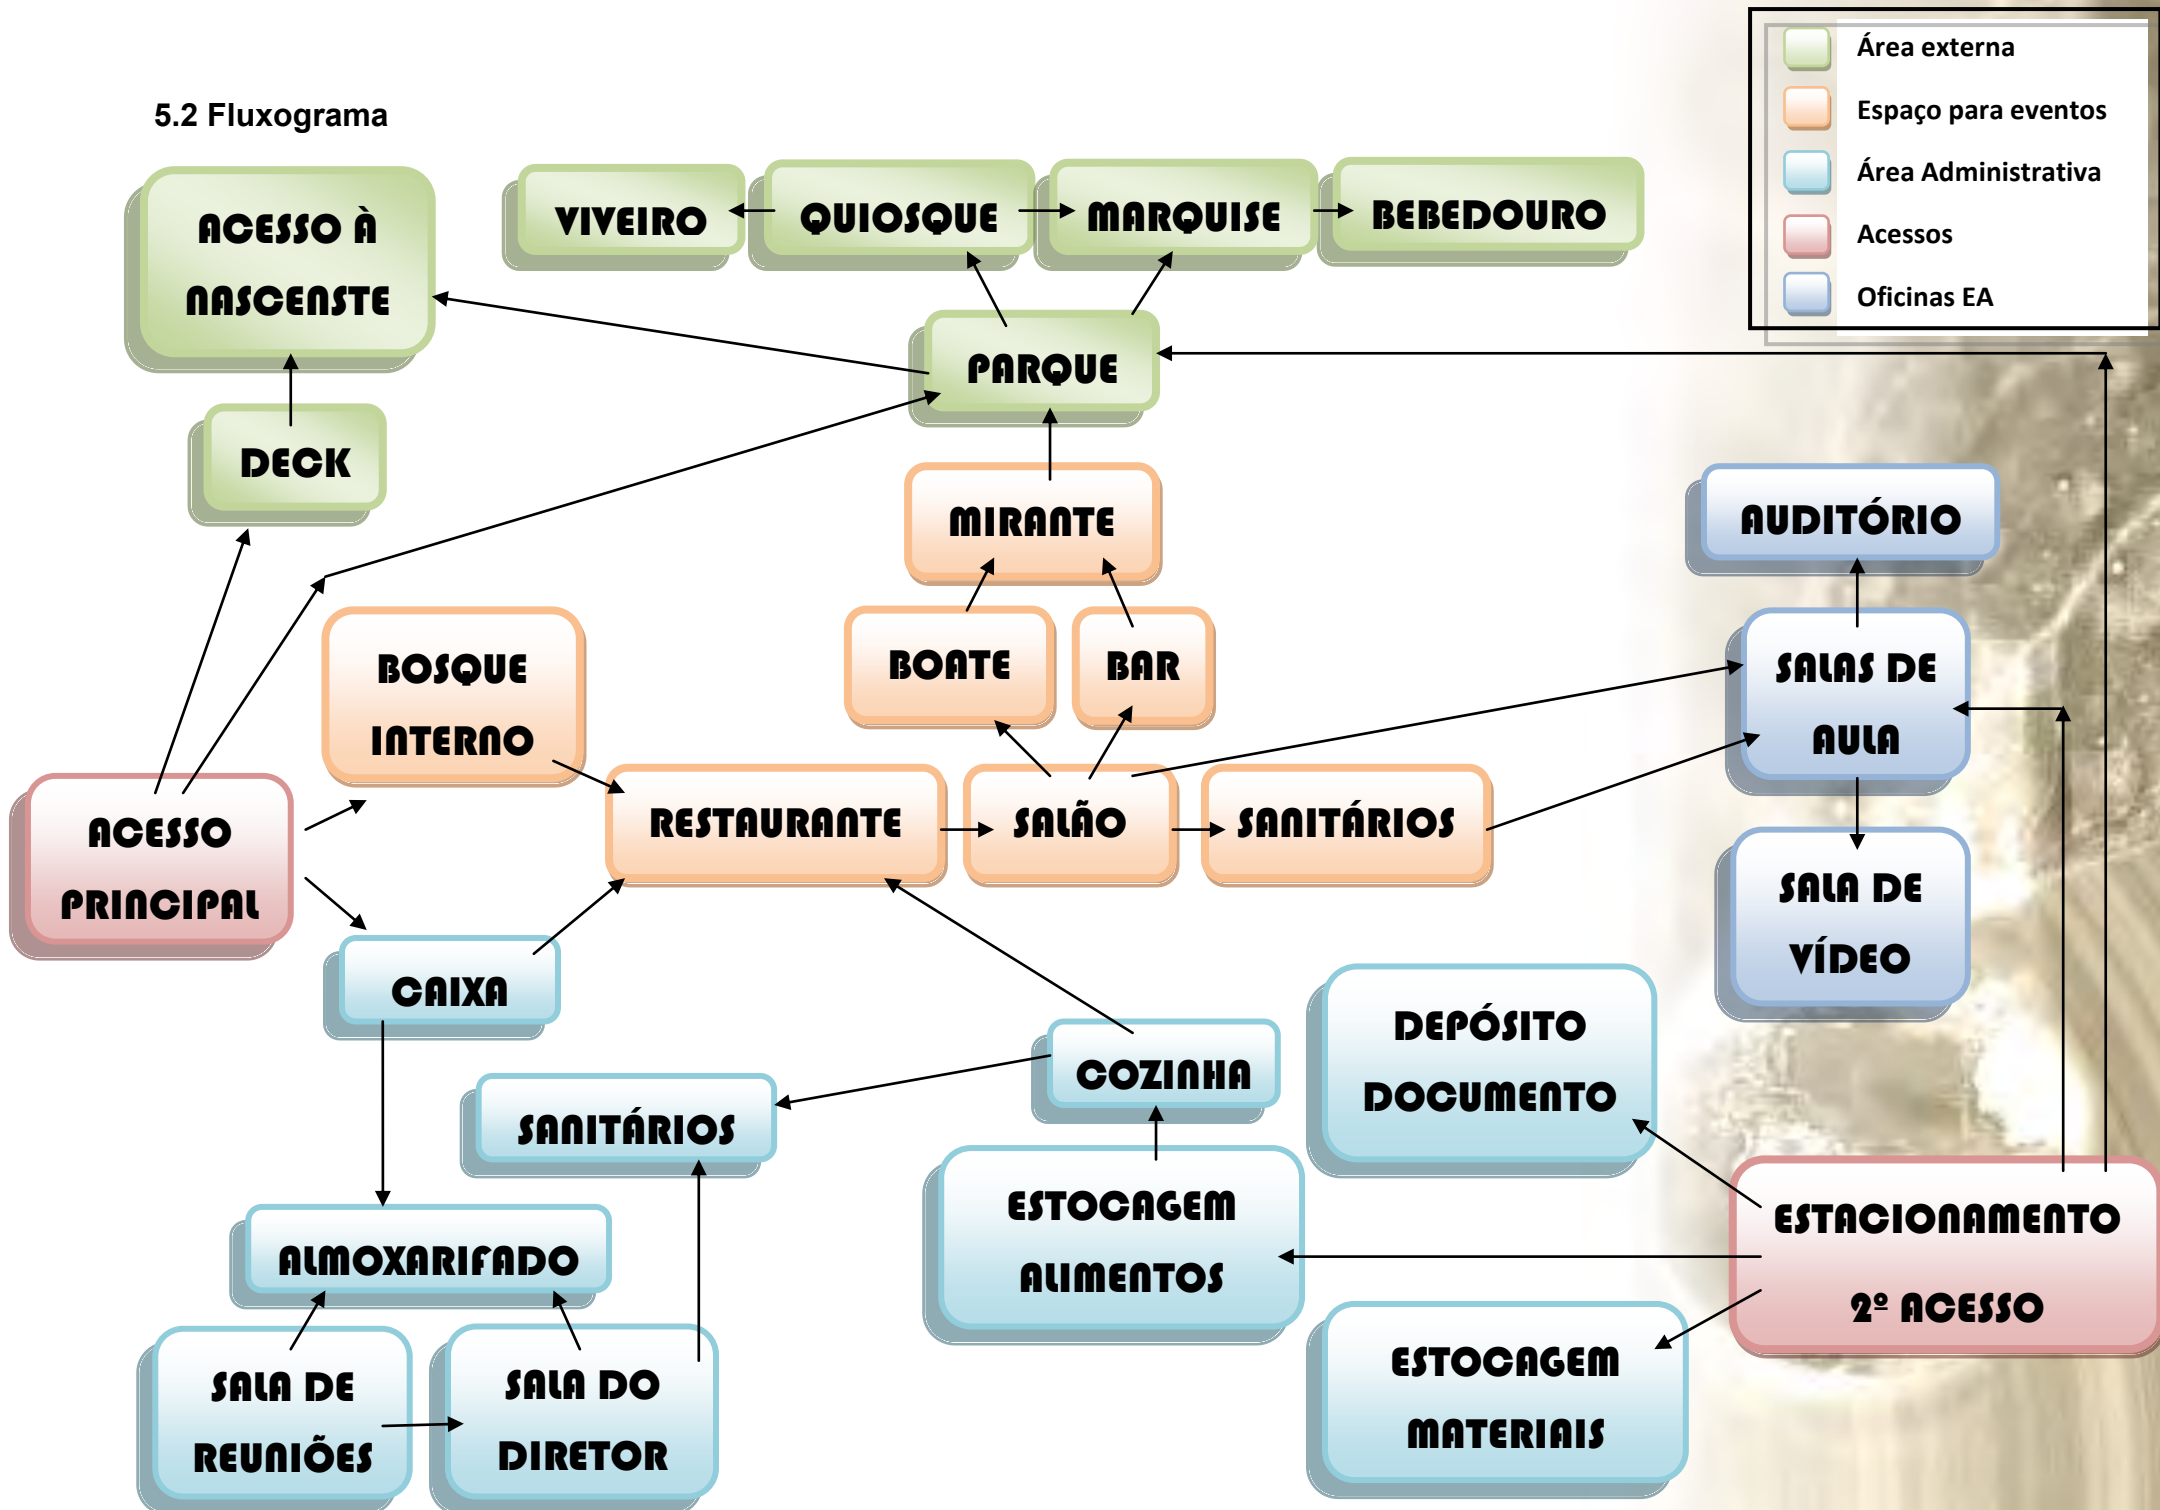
5.2 Fluxograma

Área externa
Espaço para eventos
Área Administrativa
Acessos
Oficinas EA

ACESSO À NASCENSTE

VIVEIRO

QUIOSQUE

MARQUISE

BEBEDOURO

PARQUE

DECK

MIRANTE

AUDITÓRIO

BOSQUE INTERNO

BOATE

BAR

SALAS DE AULA

ACESSO PRINCIPAL

RESTAURANTE

SALÃO

SANITÁRIOS

SALA DE VÍDEO

CAIXA

DEPÓSITO DOCUMENTO

COZINHA

SANITÁRIOS

ESTOCAGEM ALIMENTOS

ESTACIONAMENTO 2º ACESSO

ALMOXARIFADO

SALA DE REUNIÕES

SALA DO DIRETOR

ESTOCAGEM MATERIAIS